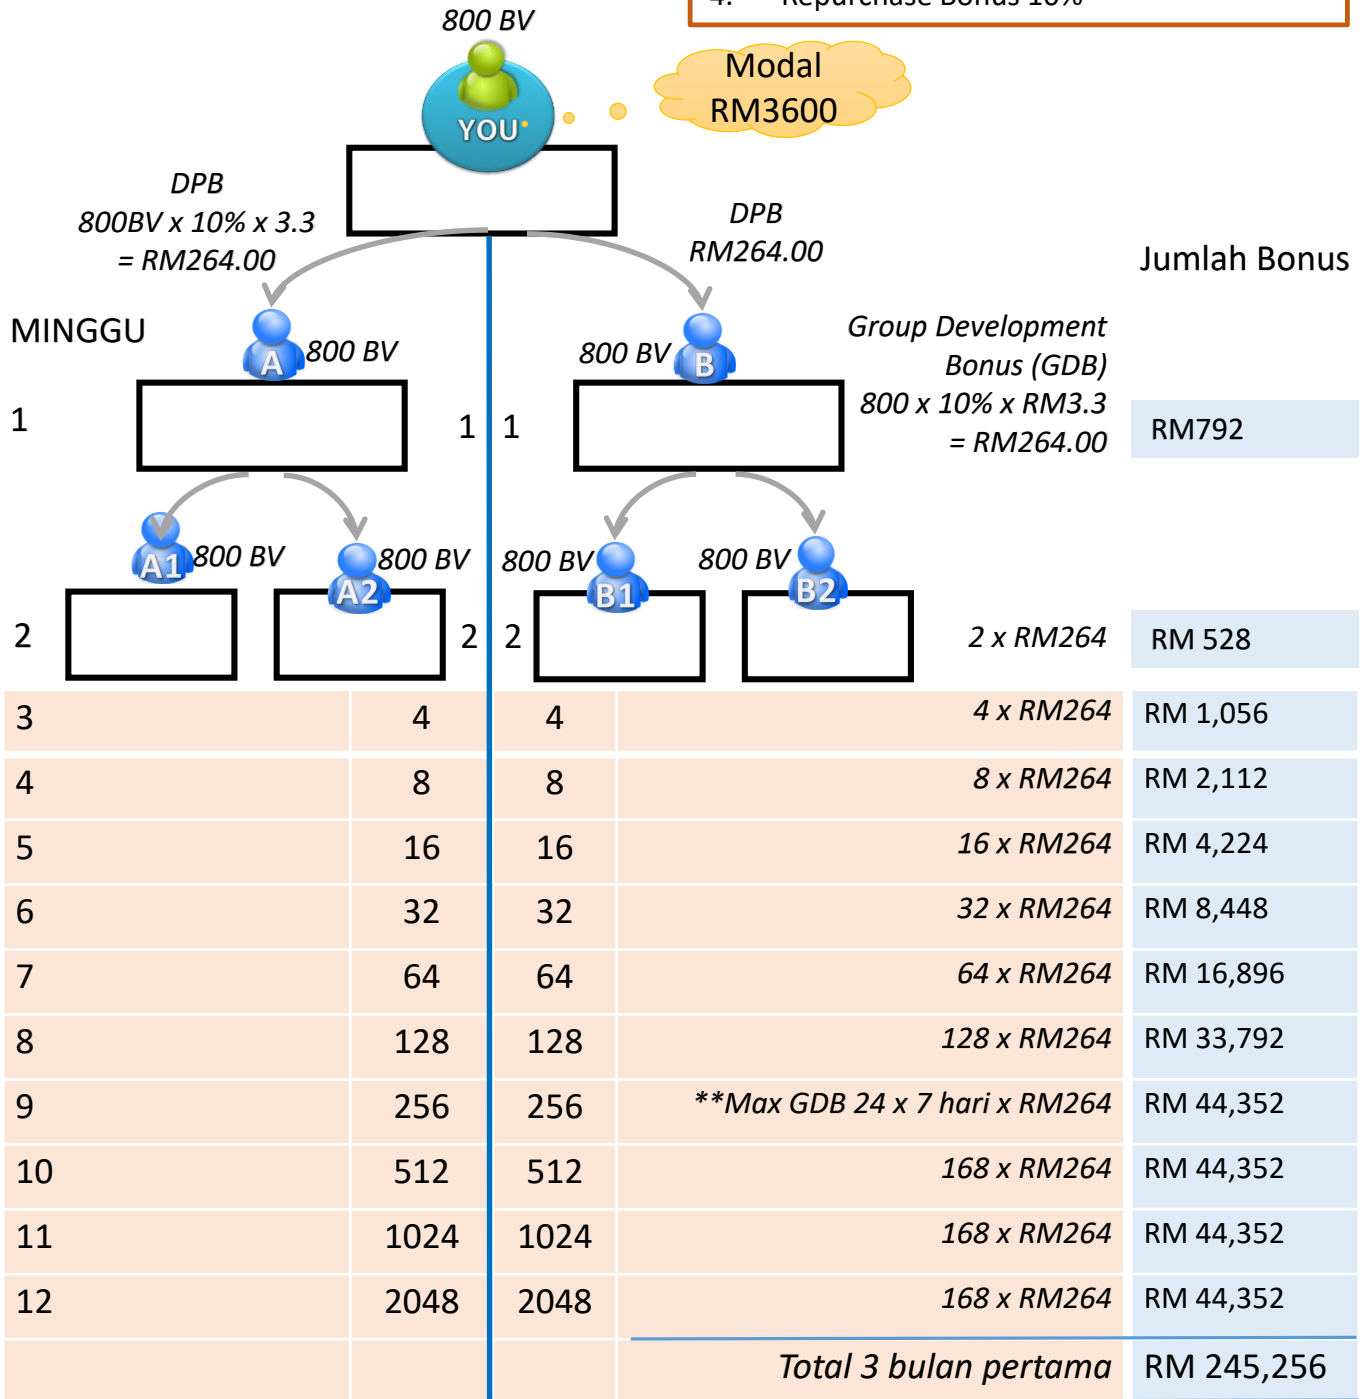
4. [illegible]

800 BV

YOU

Modal RM3600

DPB
800BV x 10% x 3.3
= RM264.00

DPB
RM264.00

Jumlah Bonus

MINGGU

A 800 BV

800 BV B

Group Development Bonus (GDB)
800 x 10% x RM3.3
= RM264.00

1

1 1

RM792

A1 800 BV

A2 800 BV

800 BV B1

800 BV B2

2

2 2

2 x RM264

RM 528

| | | | | |
|---|---|---|---|---|
| 3 | 4 | 4 | 4 x RM264 | RM 1,056 |
| 4 | 8 | 8 | 8 x RM264 | RM 2,112 |
| 5 | 16 | 16 | 16 x RM264 | RM 4,224 |
| 6 | 32 | 32 | 32 x RM264 | RM 8,448 |
| 7 | 64 | 64 | 64 x RM264 | RM 16,896 |
| 8 | 128 | 128 | 128 x RM264 | RM 33,792 |
| 9 | 256 | 256 | **Max GDB 24 x 7 hari x RM264 | RM 44,352 |
| 10 | 512 | 512 | 168 x RM264 | RM 44,352 |
| 11 | 1024 | 1024 | 168 x RM264 | RM 44,352 |
| 12 | 2048 | 2048 | 168 x RM264 | RM 44,352 |
| | | | Total 3 bulan pertama | RM 245,256 |